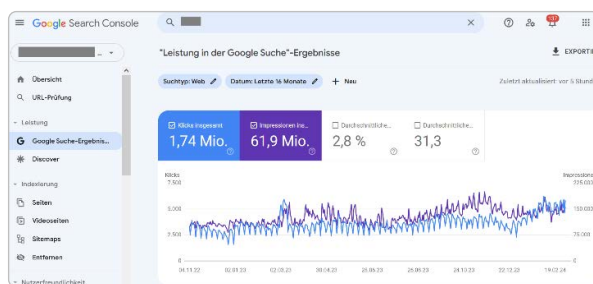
Google Search Console

"Leistung in der Google Suche"-Ergebnisse

EXPORTI

Übersicht
URL-Prüfung
Leistung
Google Suche-Ergebnis...
Discover
Indexierung
Seiten
Videoseiten
Sitemaps
Entfernen
Nutzerfreundlichkeit

Suchtyp: Web
Datum: Letzte 16 Monate
+ Neu

Zuletzt aktualisiert: vor 5 Stund

| Klicks insgesamt | Impressionen insgesamt | Durchschnittliche... | Durchschnittliche... |
|---|---|---|---|
| 1,74 Mio. | 61,9 Mio. | 2,8 % | 31,3 |

Klicks
7.500
5.000
2.500
0

Impressionen
225.000
150.000
75.000
0

04.11.22 02.01.23 02.03.23 30.04.23 28.06.23 26.08.23 24.10.23 22.12.23 19.02.24